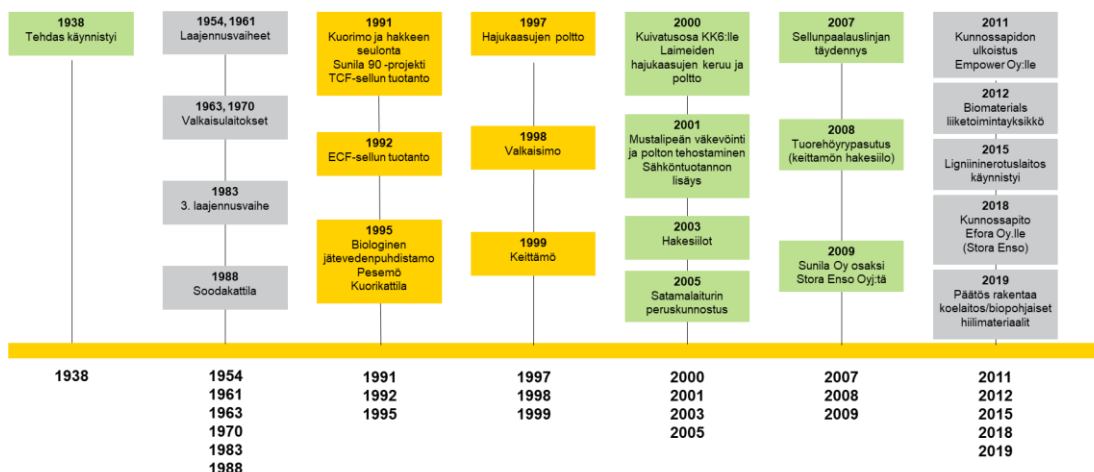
1938
Tehdas käynnistyi

1954, 1961
Laajennusvaiheet

1963, 1970
Valkaisulaitokset

1983
3. laajennusvaihe

1988
Soodakattila

1991
Kuorimo ja hakkeen seulonta
Sunila 90 -projekti
TCF-sellun tuotanto

1992
ECF-sellun tuotanto

1995
Biologinen jätevedenpuhdistamo
Pesemö
Kuorikattila

1997
Hajukaasujen poltto

1998
Valkaisimo

1999
Keittämö

2000
Kuivatusosa KK6:lle
Laimeiden hajukaasujen keruu ja poltto

2001
Mustalipeän väkevöinti ja polton tehostaminen
Sähköntuotannon lisäys

2003
Hakesiilot

2005
Satamalaiturin peruskunnostus

2007
Sellunpaalauslinjan täydennys

2008
Tuorehöyrypasutus (keittamön hakesiilo)

2009
Sunila Oy osaksi Stora Enso Oyj:tä

2011
Kunnossapidon ulkoistus Empower Oy:lle

2012
Biomaterials liiketoimintayksikkö

2015
Ligniinierotuslaitos käynnistyi

2018
Kunnossapito Efora Oy:lle (Stora Enso)

2019
Päätös rakentaa koelaitos/biopohjaiset hiilimateriaalit

1938

1954
1961
1963
1970
1983
1988

1991
1992
1995

1997
1998
1999

2000
2001
2003
2005

2007
2008
2009

2011
2012
2015
2018
2019